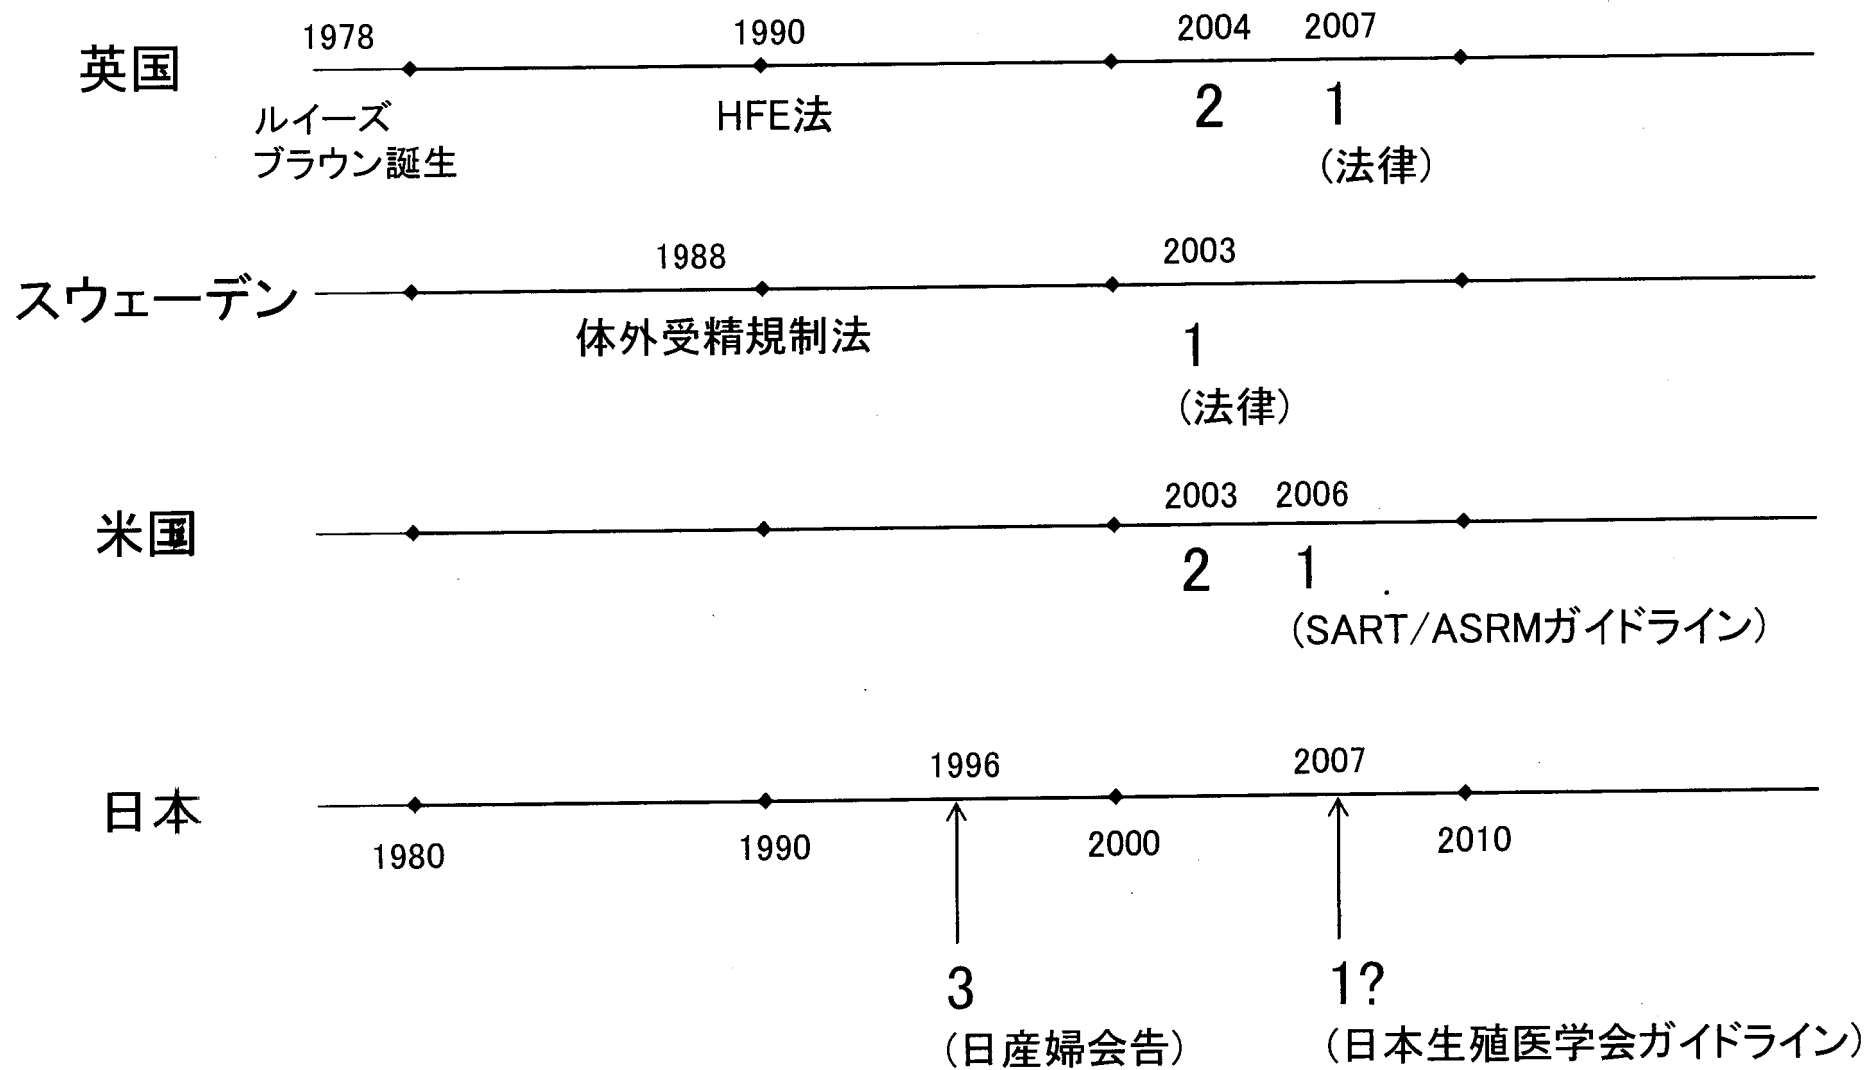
英国

1978
ルイーズ
ブラウン誕生

1990
HFE法

2004
2

2007
1
(法律)

スウェーデン

1988
体外受精規制法

2003
1
(法律)

米国

2003
2

2006
1
(SART/ASRMガイドライン)

日本

1980

1990

1996
3
(日産婦会告)

2000

2007
1?
(日本生殖医学会ガイドライン)

2010